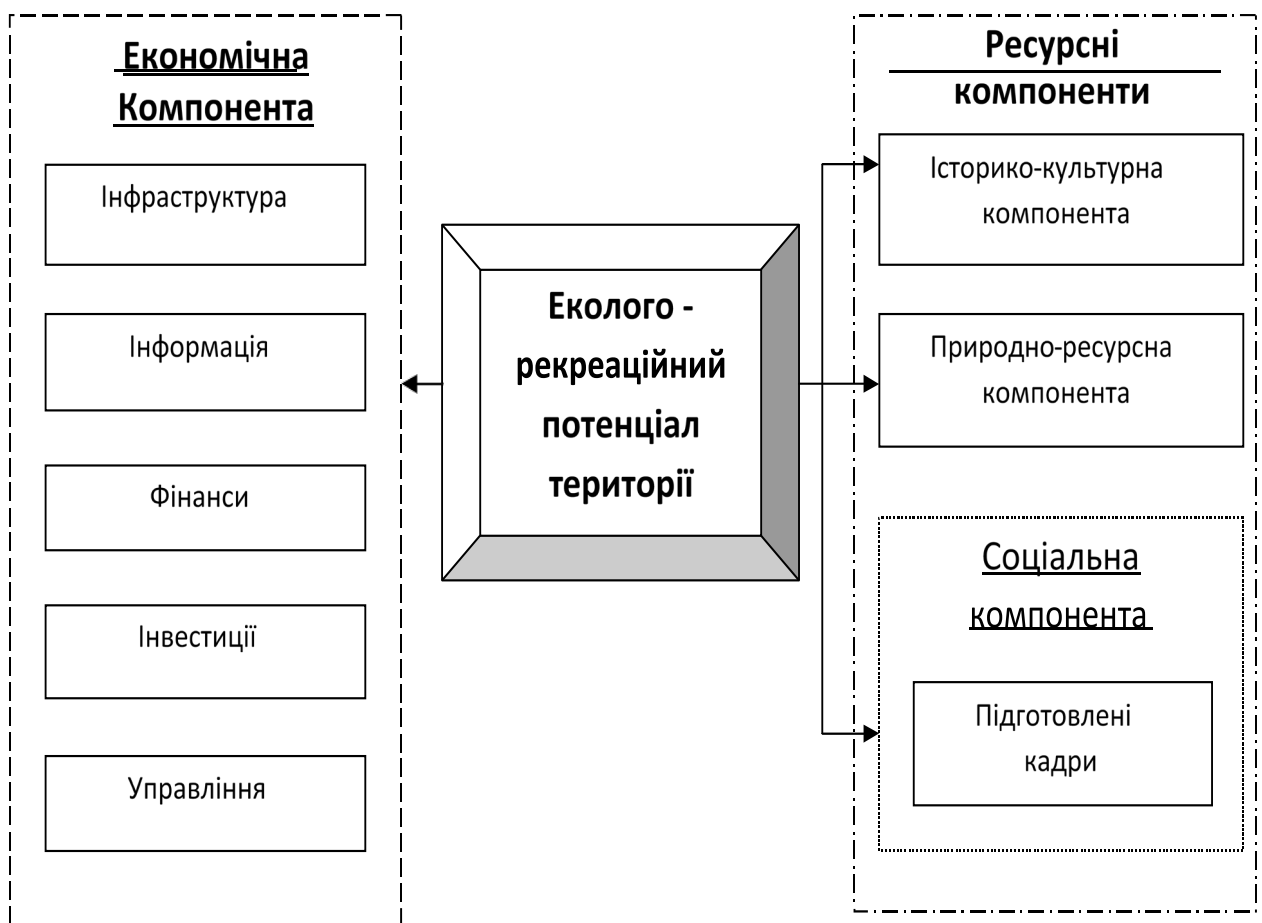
Економічна Компонента

Інфраструктура

Інформація

Фінанси

Інвестиції

Управління

Еколого - рекреаційний потенціал території

Ресурсні компоненти

Історико-культурна компонента

Природно-ресурсна компонента

Соціальна компонента

Підготовлені кадри